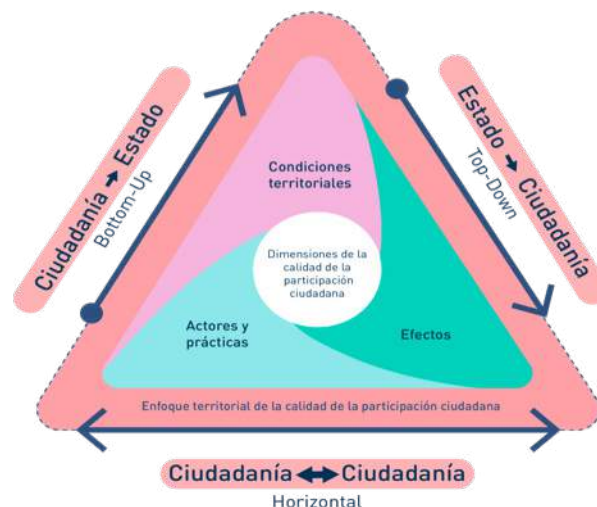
Ciudadanía → Estado
Bottom-Up

Estado → Ciudadanía
Top-Down

Condiciones territoriales

Dimensiones de la calidad de la participación ciudadana

Actores y prácticas

Efectos

Enfoque territorial de la calidad de la participación ciudadana

Ciudadanía ↔ Ciudadanía
Horizontal